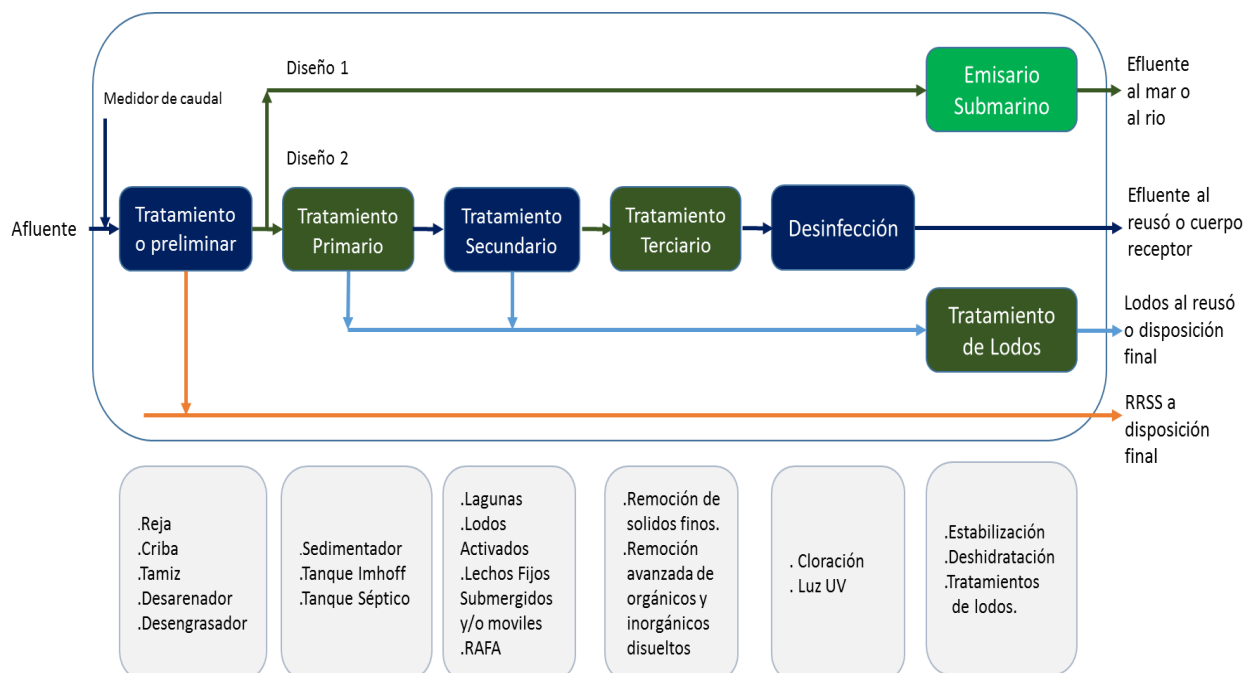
Diseño 1

Emisario Submarino

Efluente al mar o al rio

Medidor de caudal

Diseño 2

Afluente

Tratamiento o preliminar

Tratamiento Primario

Tratamiento Secundario

Tratamiento Terciario

Desinfección

Efluente al reusó o cuerpo receptor

Tratamiento de Lodos

Lodos al reusó o disposición final

RRSS a disposición final

.Reja
.Criba
.Tamiz
.Desarenador
.Desengrasador

.Sedimentador
.Tanque Imhoff
.Tanque Séptico

.Lagunas
.Lodos Activados
.Lechos Fijos Submergidos y/o moviles
.RAFA

.Remoción de solidos finos.
.Remoción avanzada de orgánicos y inorgánicos disueltos

. Cloración
. Luz UV

.Estabilización
.Deshidratación
.Tratamientos de lodos.